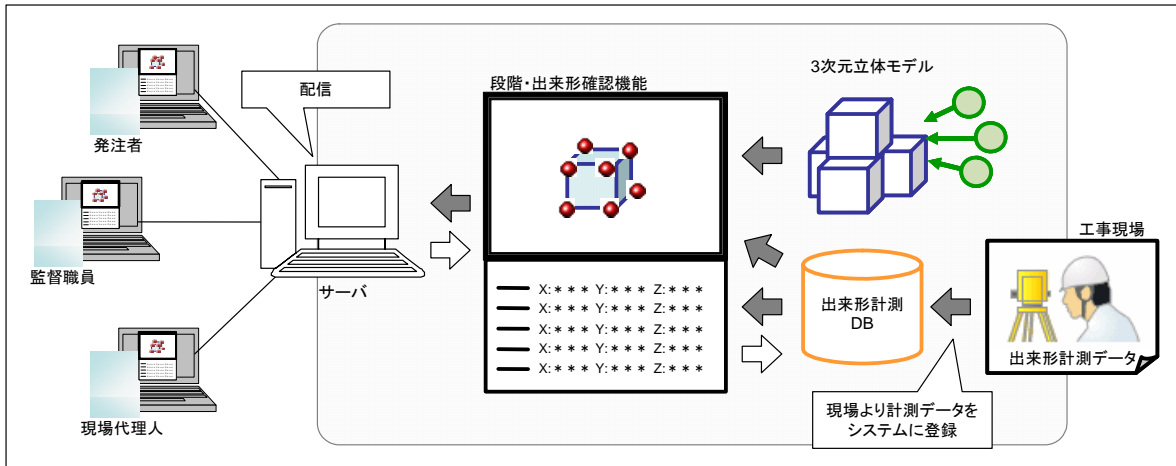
配信

発注者

監督職員

現場代理人

サーバ

段階･出来形確認機能

3次元立体モデル

X:＊＊＊ Y:＊＊＊ Z:＊＊＊
X:＊＊＊ Y:＊＊＊ Z:＊＊＊
X:＊＊＊ Y:＊＊＊ Z:＊＊＊
X:＊＊＊ Y:＊＊＊ Z:＊＊＊
X:＊＊＊ Y:＊＊＊ Z:＊＊＊

出来形計測
DB

工事現場

出来形計測データ

現場より計測データを
システムに登録